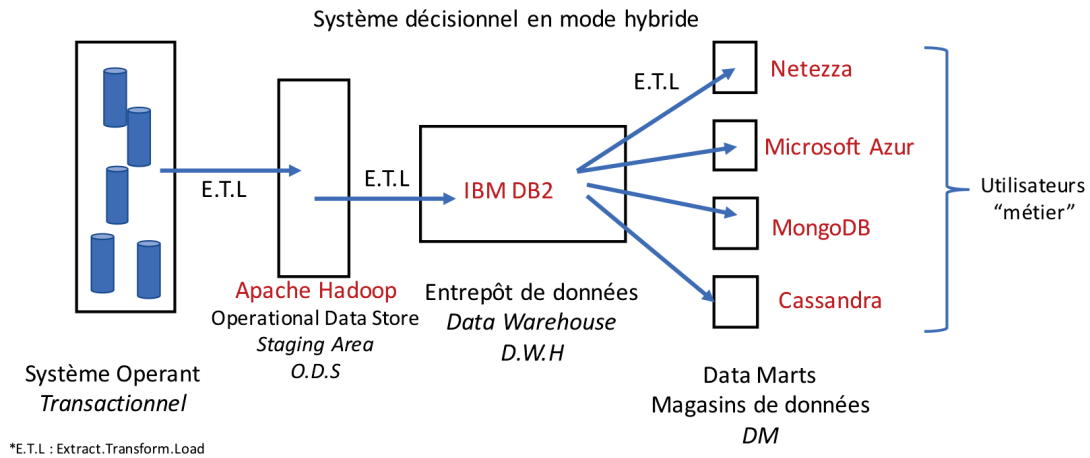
Système décisionnel en mode hybride

E.T.L

E.T.L

IBM DB2

E.T.L

Netezza

Microsoft Azur

MongoDB

Cassandra

Utilisateurs "métier"

Apache Hadoop
Operational Data Store
*Staging Area*
*O.D.S*

Entrepôt de données
*Data Warehouse*
*D.W.H*

Système Operant
*Transactionnel*

Data Marts
Magasins de données
*DM*

*E.T.L : Extract.Transform.Load